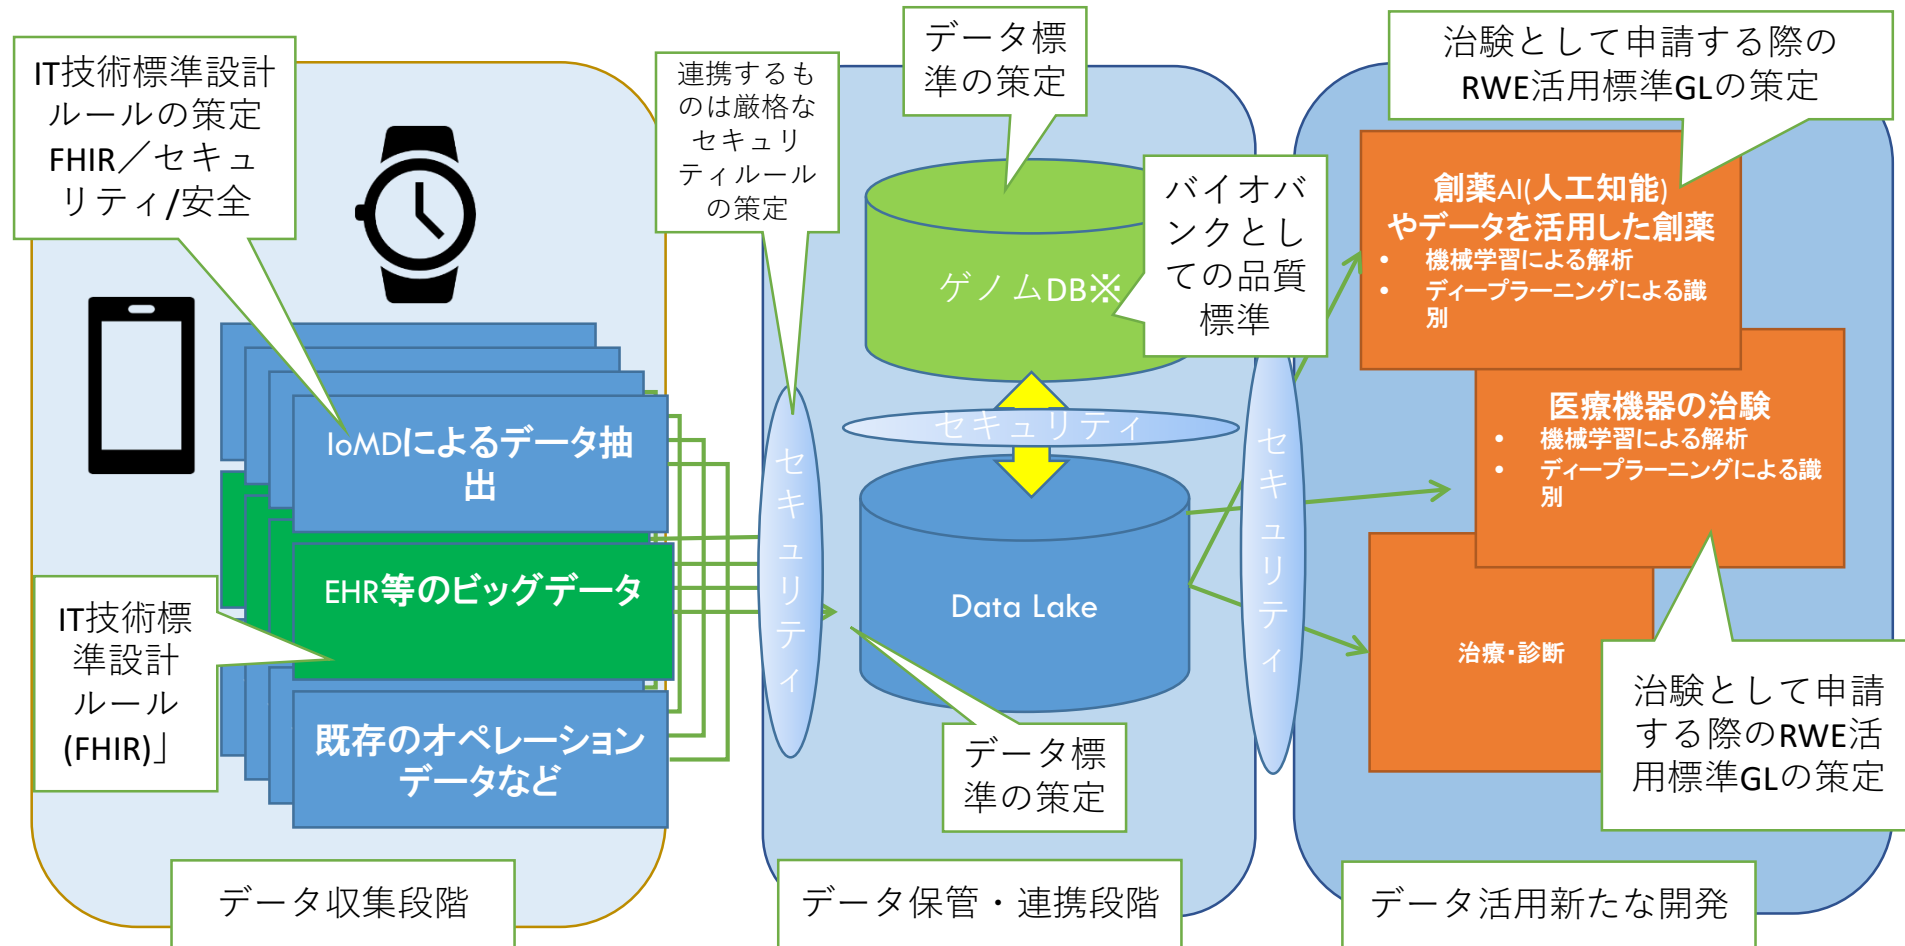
IT技術標準設計ルールの策定 FHIR／セキュリティ/安全

IoMDによるデータ抽出

EHR等のビッグデータ

既存のオペレーションデータなど

IT技術標準設計ルール (FHIR)」

データ収集段階

連携するものは厳格なセキュリティルールの策定

セキュリティ

データ標準の策定

ゲノムDB※

バイオバンクとしての品質標準

セキュリティ

Data Lake

データ標準の策定

データ保管・連携段階

セキュリティ

治験として申請する際のRWE活用標準GLの策定

創薬AI(人工知能)やデータを活用した創薬
• 機械学習による解析
• ディープラーニングによる識別

医療機器の治験
• 機械学習による解析
• ディープラーニングによる識別

治療・診断

治験として申請する際のRWE活用標準GLの策定

データ活用新たな開発